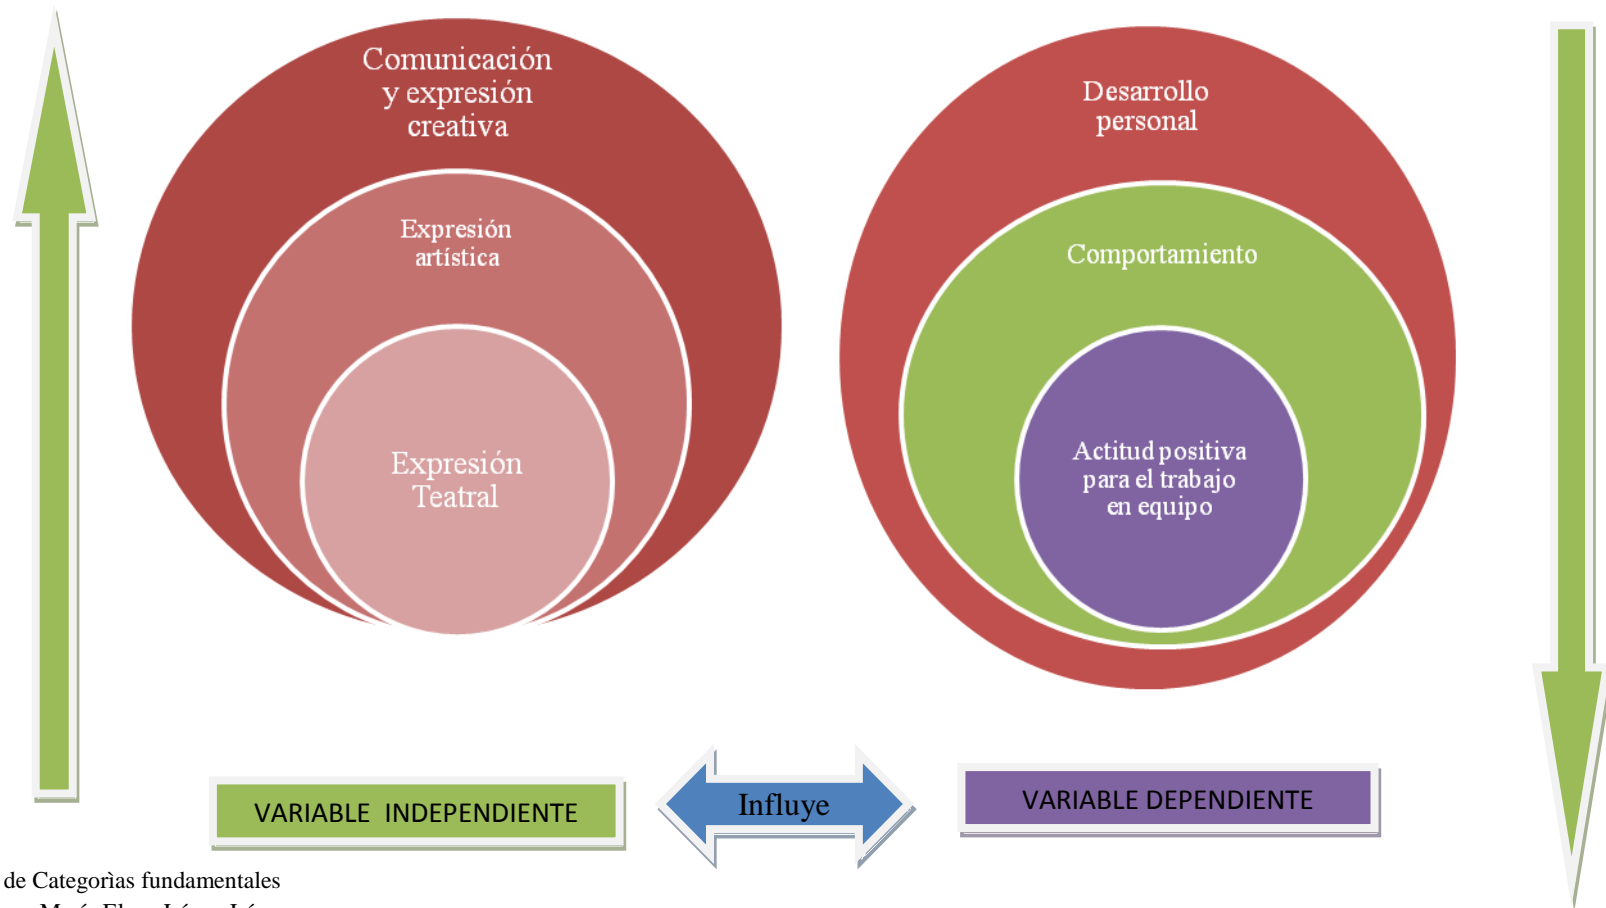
Comunicación y expresión creativa

Expresión artística

Expresión Teatral

Desarrollo personal

Comportamiento

Actitud positiva para el trabajo en equipo

VARIABLE INDEPENDIENTE

Influye

VARIABLE DEPENDIENTE

de Categorìas fundamentales

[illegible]